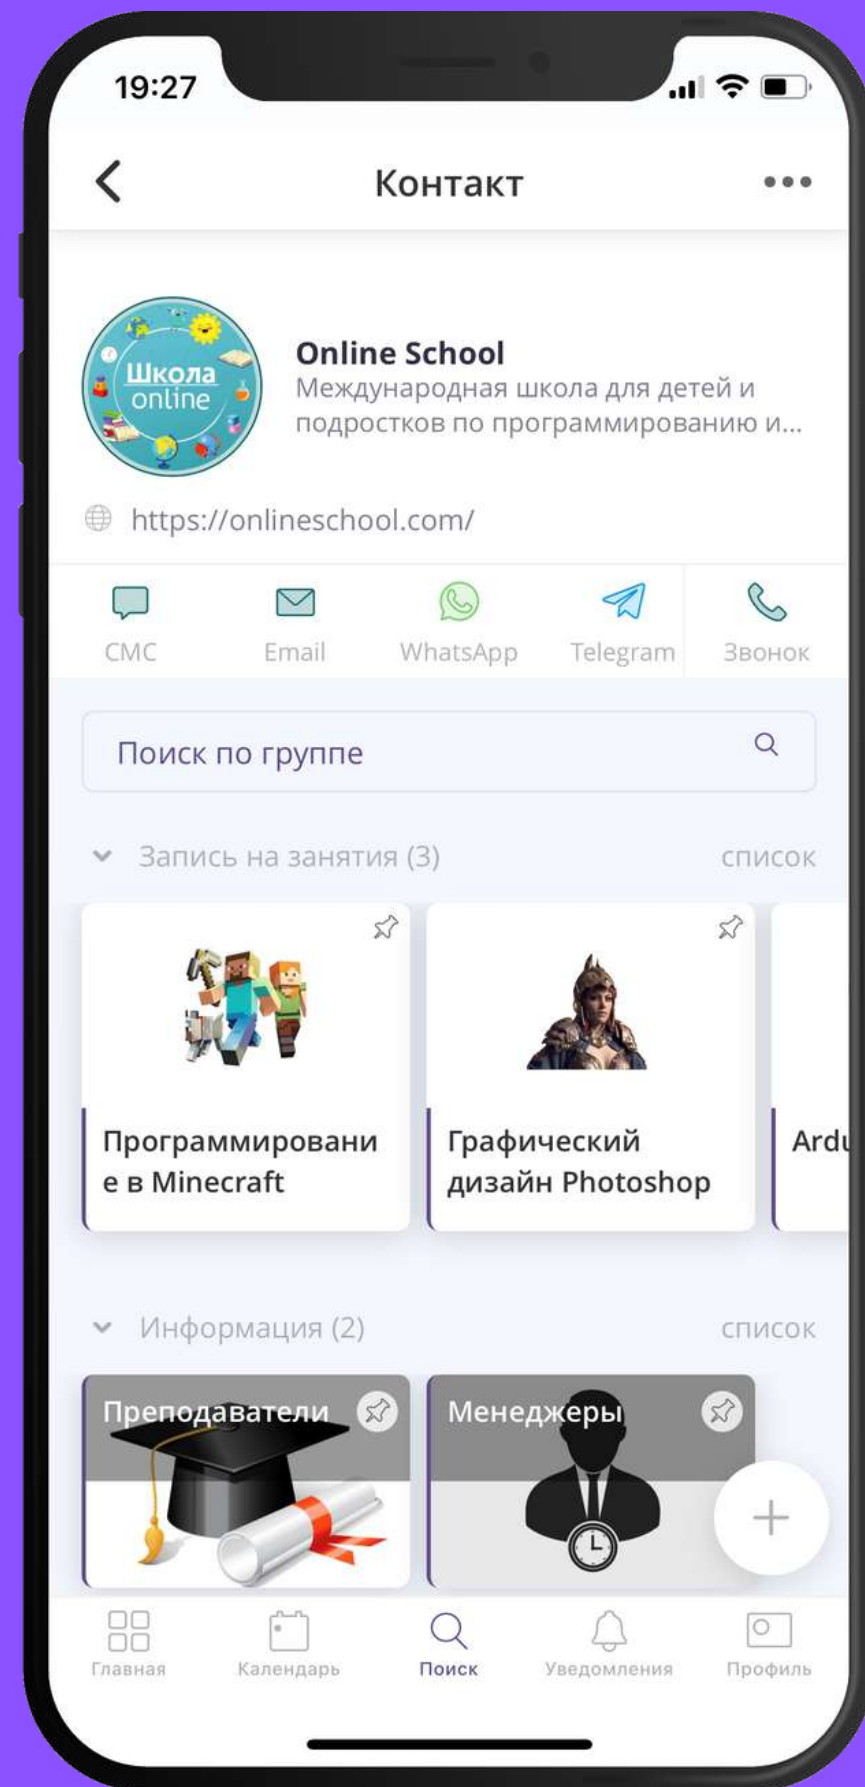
19:27

Контакт

Школа online

Online School
Международная школа для детей и подростков по программированию и...

https://onlineschool.com/

СМС
Email
WhatsApp
Telegram
Звонок

Поиск по группе

Запись на занятия (3)
список

Программировани е в Minecraft

Графический дизайн Photoshop

Ardu

Информация (2)
список

Преподаватели

Менеджеры

+

Главная
Календарь
Поиск
Уведомления
Профиль